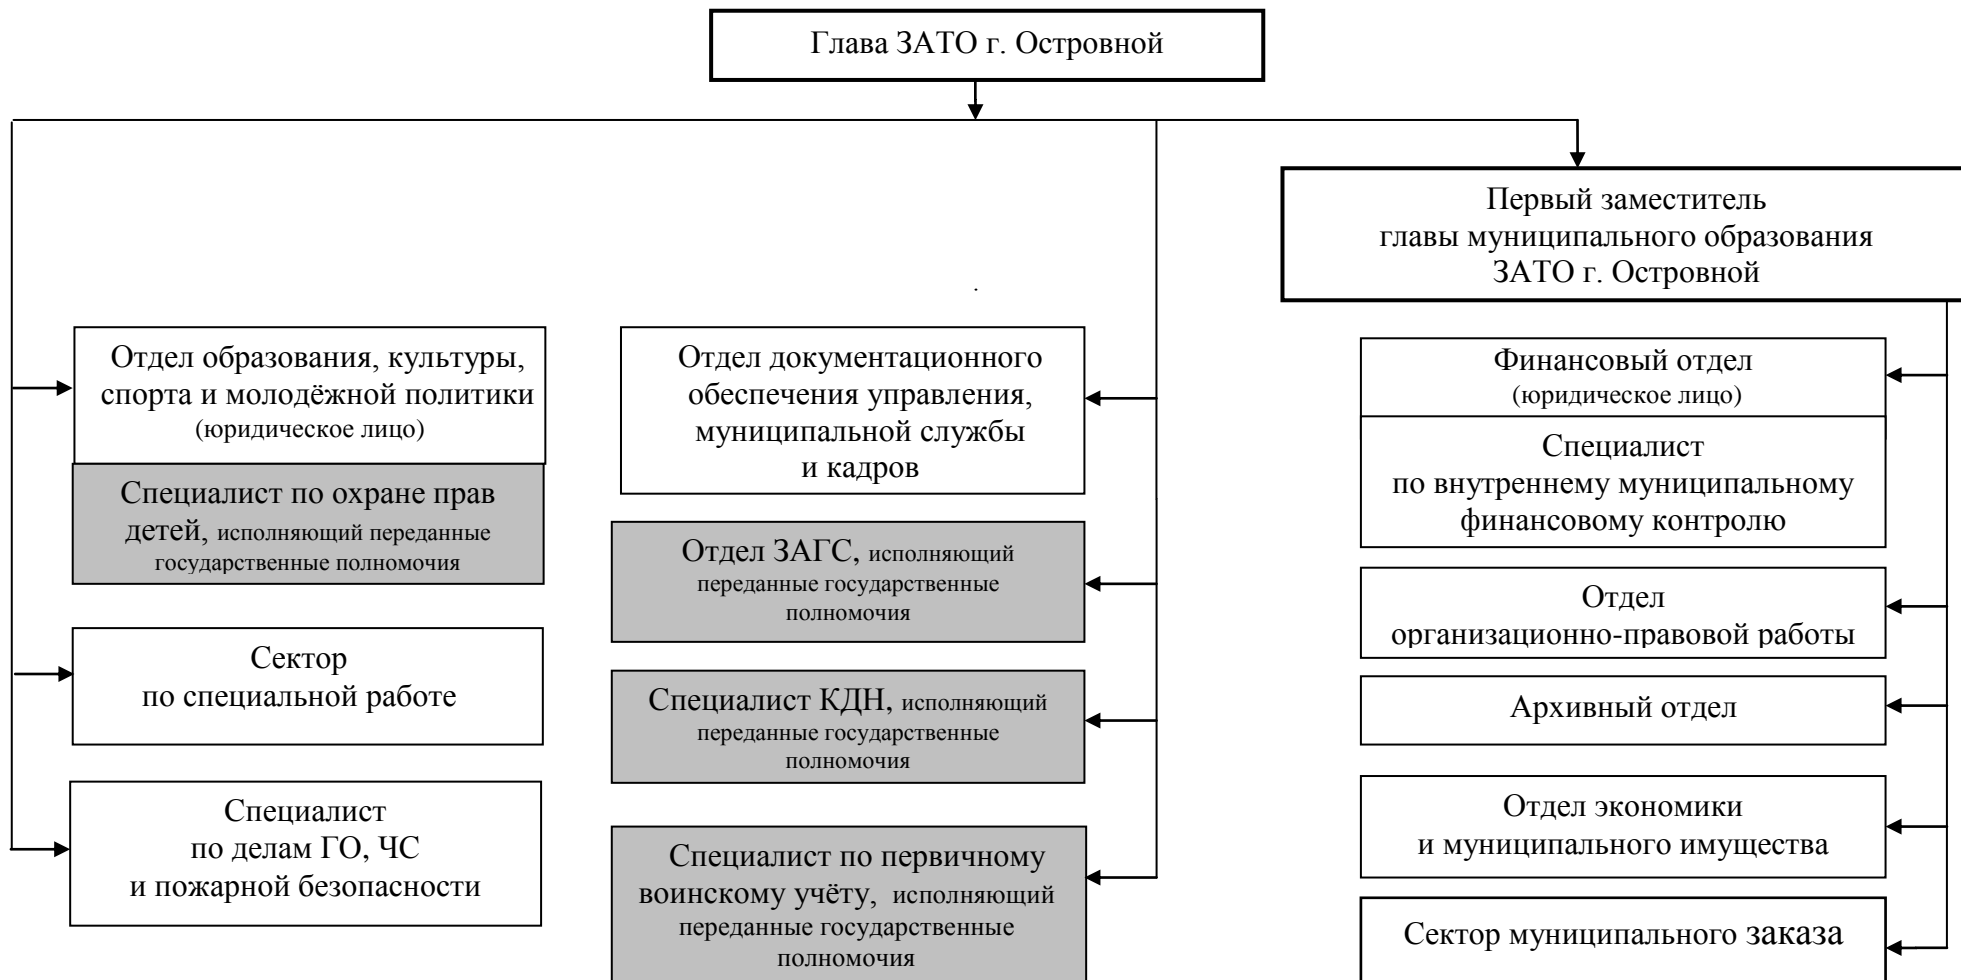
Глава ЗАТО г. Островной

Первый заместитель главы муниципального образования ЗАТО г. Островной

Отдел образования, культуры, спорта и молодёжной политики (юридическое лицо)

Специалист по охране прав детей, исполняющий переданные государственные полномочия

Сектор по специальной работе

Специалист по делам ГО, ЧС и пожарной безопасности

Отдел документационного обеспечения управления, муниципальной службы и кадров

Отдел ЗАГС, исполняющий переданные государственные полномочия

Специалист КДН, исполняющий переданные государственные полномочия

Специалист по первичному воинскому учёту, исполняющий переданные государственные полномочия

Финансовый отдел (юридическое лицо)

Специалист по внутреннему муниципальному финансовому контролю

Отдел организационно-правовой работы

Архивный отдел

Отдел экономики и муниципального имущества

Сектор муниципального заказа